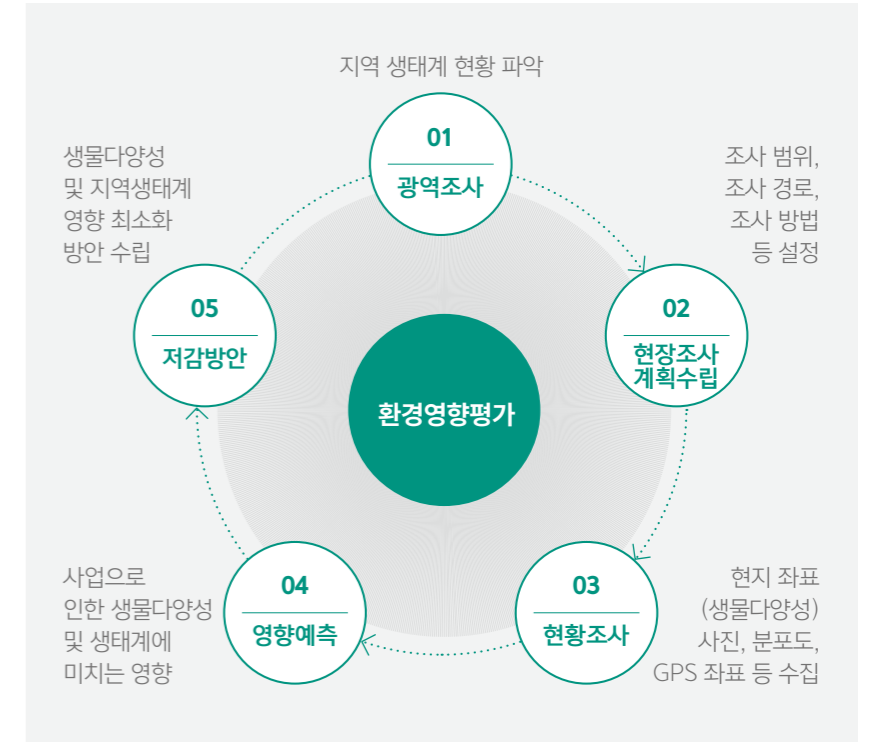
지역 생태계 현황 파악

01
광역조사

조사 범위,
조사 경로,
조사 방법
등 설정

02
현장조사
계획수립

환경영향평가

생물다양성
및 지역생태계
영향 최소화
방안 수립

05
저감방안

03
현황조사

현지 좌표
(생물다양성)
사진, 분포도,
GPS 좌표 등 수집

04
영향예측

사업으로
인한 생물다양성
및 생태계에
미치는 영향